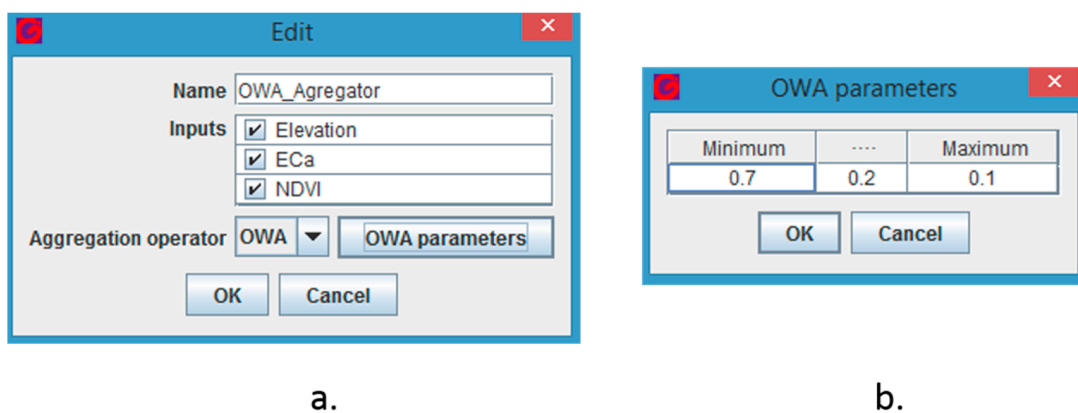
Edit

Name OWA_Agregator

Inputs
Elevation
ECa
NDVI

Aggregation operator OWA OWA parameters

OK Cancel

OWA parameters

| Minimum | .... | Maximum |
|---|---|---|
| 0.7 | 0.2 | 0.1 |

OK Cancel

a.

b.